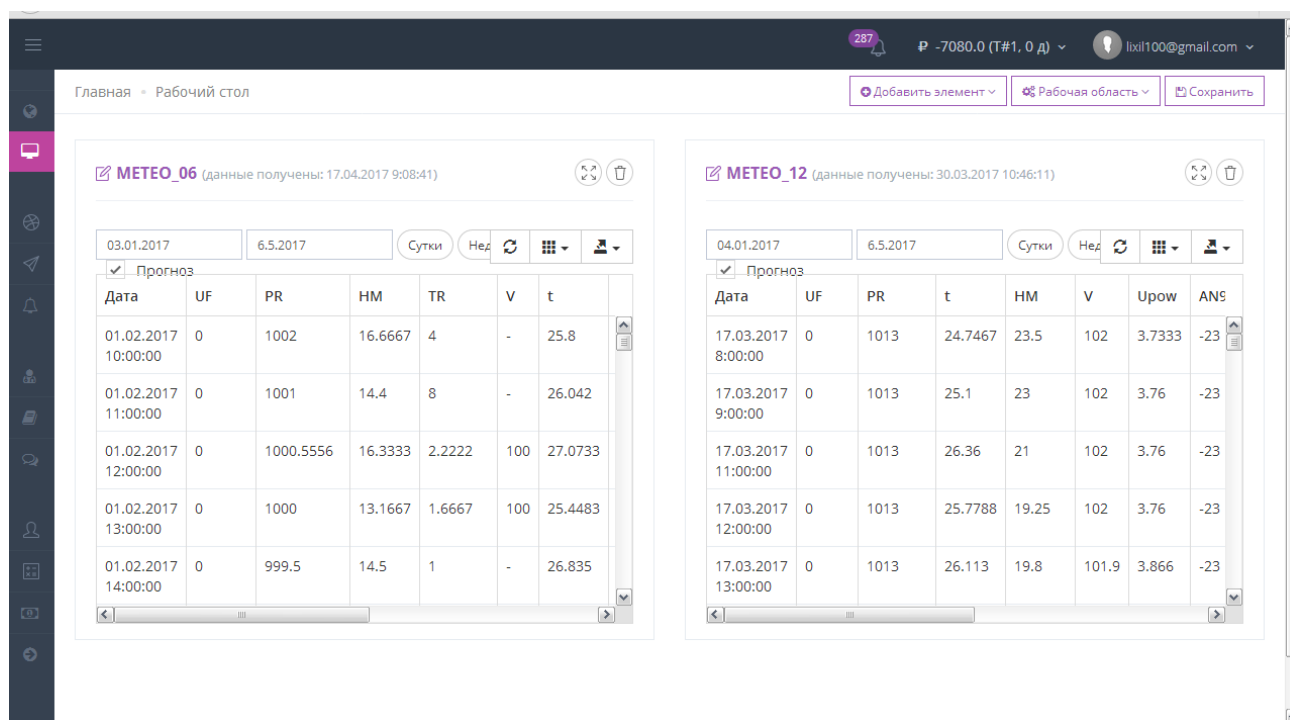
287 ₽ -7080.0 (Т#1, 0 д) lixil100@gmail.com

Главная • Рабочий стол

Добавить элемент Рабочая область Сохранить

METEO_06 (данные получены: 17.04.2017 9:08:41)

03.01.2017 6.5.2017 Сутки Нед

Прогноз

| Дата | UF | PR | HM | TR | V | t |
|---|---|---|---|---|---|---|
| 01.02.2017 10:00:00 | 0 | 1002 | 16.6667 | 4 | - | 25.8 |
| 01.02.2017 11:00:00 | 0 | 1001 | 14.4 | 8 | - | 26.042 |
| 01.02.2017 12:00:00 | 0 | 1000.5556 | 16.3333 | 2.2222 | 100 | 27.0733 |
| 01.02.2017 13:00:00 | 0 | 1000 | 13.1667 | 1.6667 | 100 | 25.4483 |
| 01.02.2017 14:00:00 | 0 | 999.5 | 14.5 | 1 | - | 26.835 |

METEO_12 (данные получены: 30.03.2017 10:46:11)

04.01.2017 6.5.2017 Сутки Нед

Прогноз

| Дата | UF | PR | t | HM | V | Upow | ANS |
|---|---|---|---|---|---|---|---|
| 17.03.2017 8:00:00 | 0 | 1013 | 24.7467 | 23.5 | 102 | 3.7333 | -23 |
| 17.03.2017 9:00:00 | 0 | 1013 | 25.1 | 23 | 102 | 3.76 | -23 |
| 17.03.2017 11:00:00 | 0 | 1013 | 26.36 | 21 | 102 | 3.76 | -23 |
| 17.03.2017 12:00:00 | 0 | 1013 | 25.7788 | 19.25 | 102 | 3.76 | -23 |
| 17.03.2017 13:00:00 | 0 | 1013 | 26.113 | 19.8 | 101.9 | 3.866 | -23 |